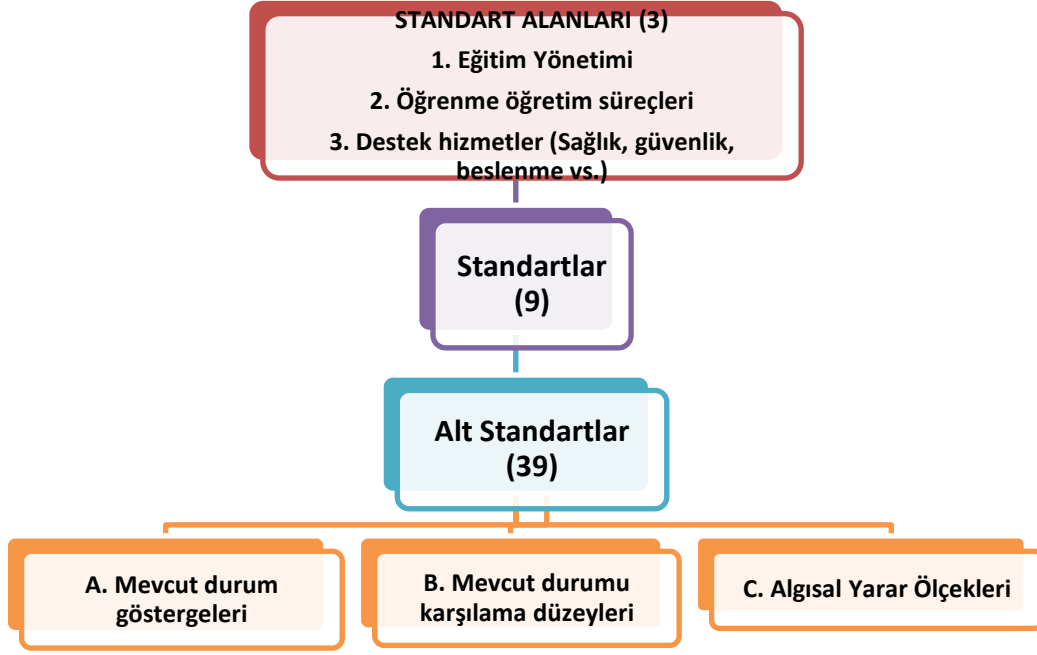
STANDART ALANLARI (3)

1. Eğitim Yönetimi

2. Öğrenme öğretim süreçleri

3. Destek hizmetler (Sağlık, güvenlik, beslenme vs.)

Standartlar (9)

Alt Standartlar (39)

A. Mevcut durum göstergeleri

B. Mevcut durumu karşılama düzeyleri

C. Algısal Yarar Ölçekleri